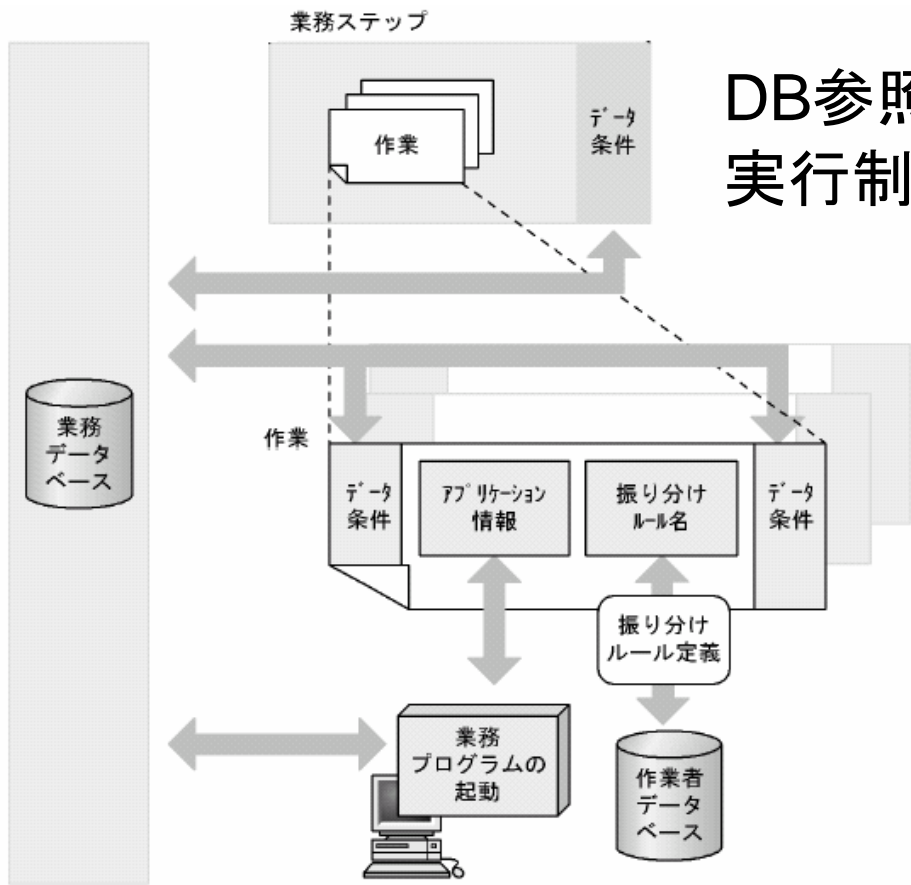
業務ステップ

作業

データ
条件

DB参照
実行制

業務
データ
ベース

作業

データ
条件

アプリケーション
情報

振り分け
ルール名

データ
条件

振り分け
ルール定義

業務
プログラムの
起動

作業者
データ
ベース